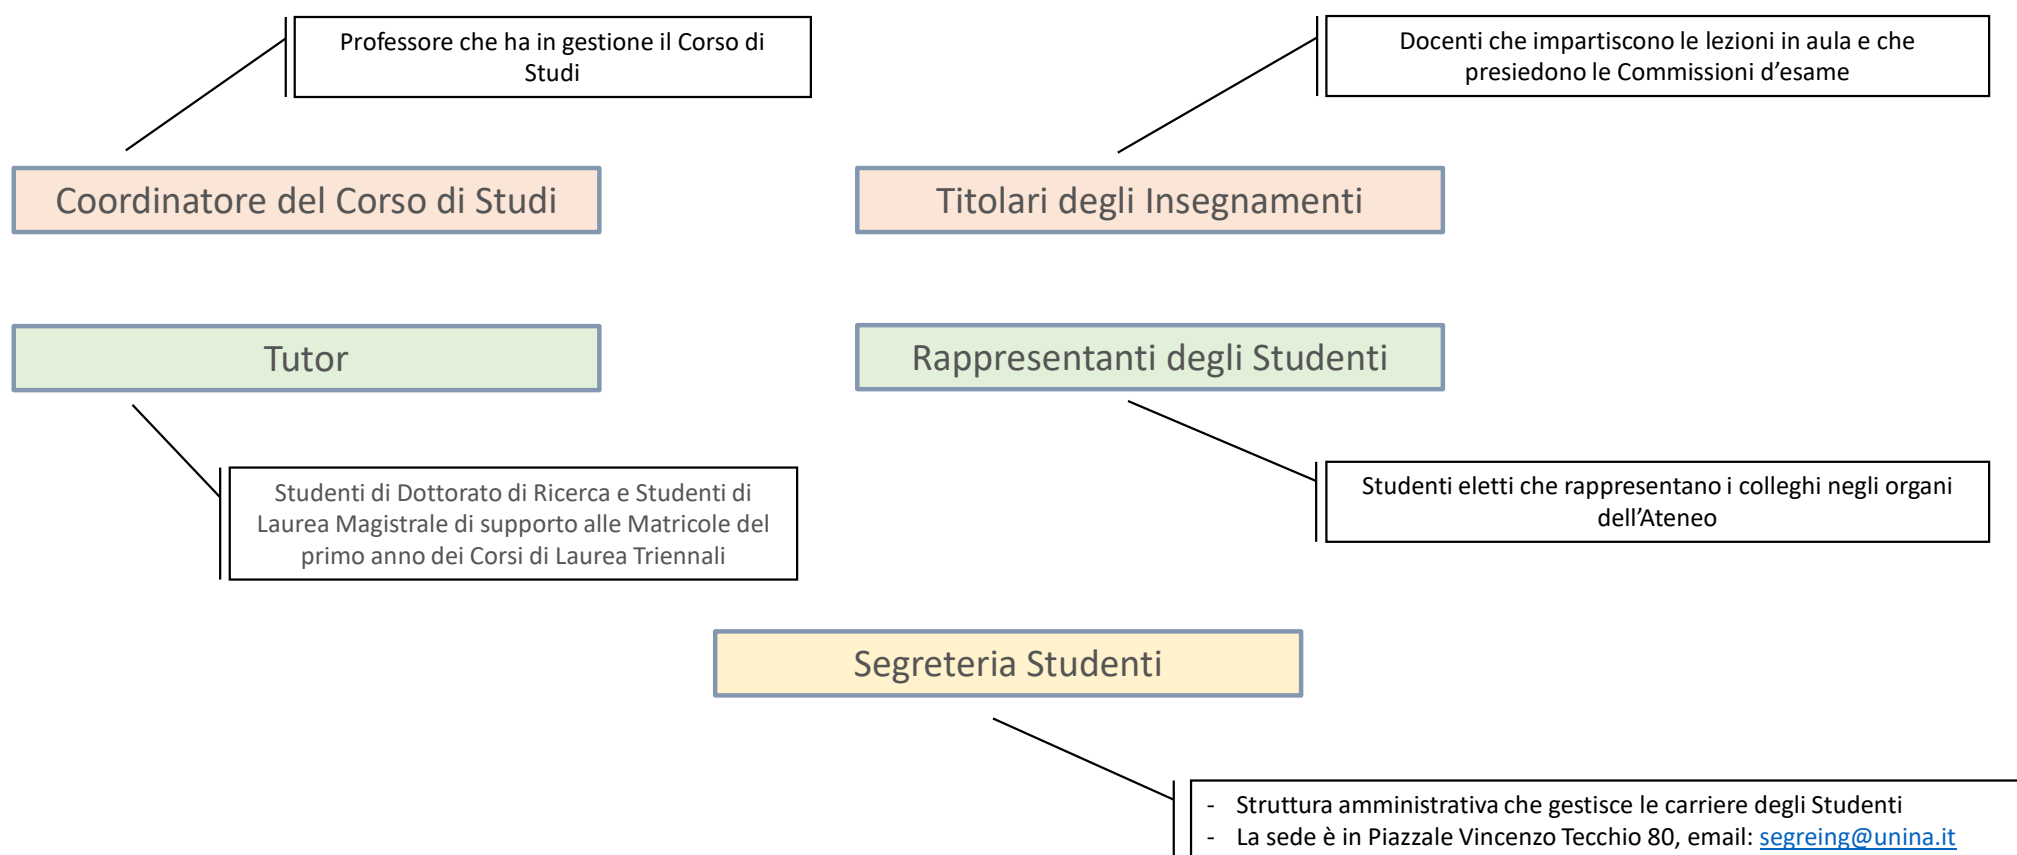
Professore che ha in gestione il Corso di Studi

Docenti che impartiscono le lezioni in aula e che presiedono le Commissioni d’esame

Coordinatore del Corso di Studi

Titolari degli Insegnamenti

Tutor

Rappresentanti degli Studenti

Studenti di Dottorato di Ricerca e Studenti di Laurea Magistrale di supporto alle Matricole del primo anno dei Corsi di Laurea Triennali

Studenti eletti che rappresentano i colleghi negli organi dell’Ateneo

Segreteria Studenti

- Struttura amministrativa che gestisce le carriere degli Studenti
- La sede è in Piazzale Vincenzo Tecchio 80, email: segreing@unina.it